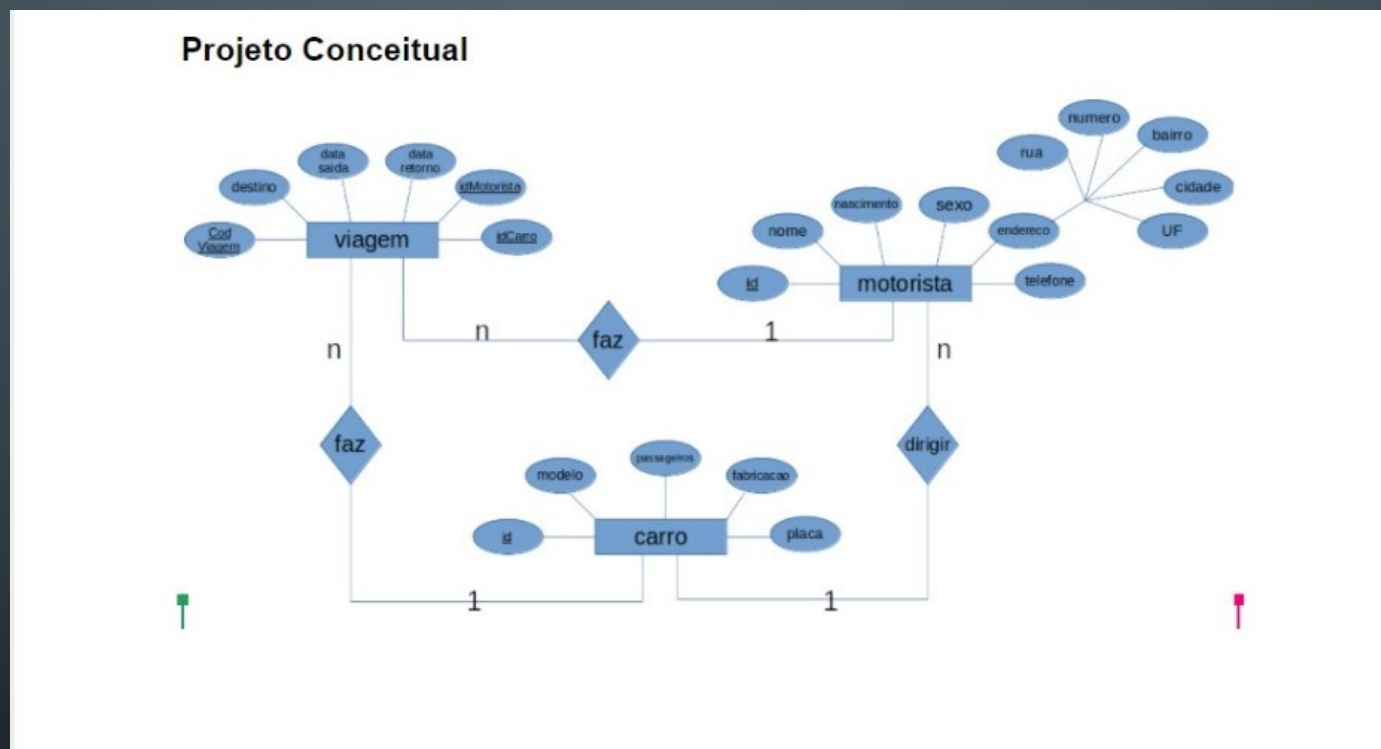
Projeto Conceitual

data saida

data retorno

destino

idMotorista

Cod Viagem

viagem

idCarro

numero

rua

bairro

cidade

nascimento

sexo

nome

endereco

UF

Id

motorista

telefone

n

faz

1

n

n

faz

dirigir

passageiros

modelo

fabricacao

id

carro

placa

1

1